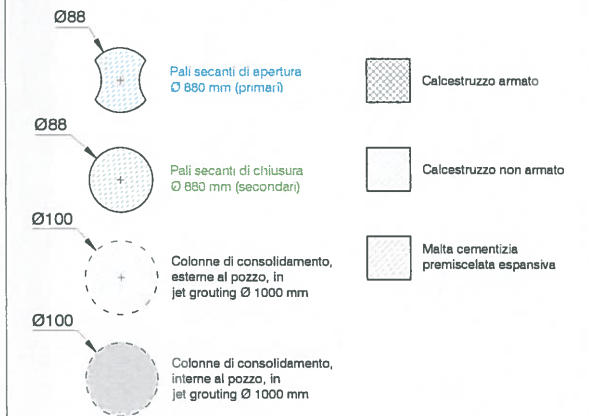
Ø88

Pali secanti di apertura
Ø 880 mm (primari)

Calcestruzzo armato

Ø88

Pali secanti di chiusura
Ø 880 mm (secondari)

Calcestruzzo non armato

Ø100

Colonne di consolidamento, esterne al pozzo, in jet grouting Ø 1000 mm

Malta cementizia premiscelata espansiva

Ø100

Colonne di consolidamento, interne al pozzo, in jet grouting Ø 1000 mm